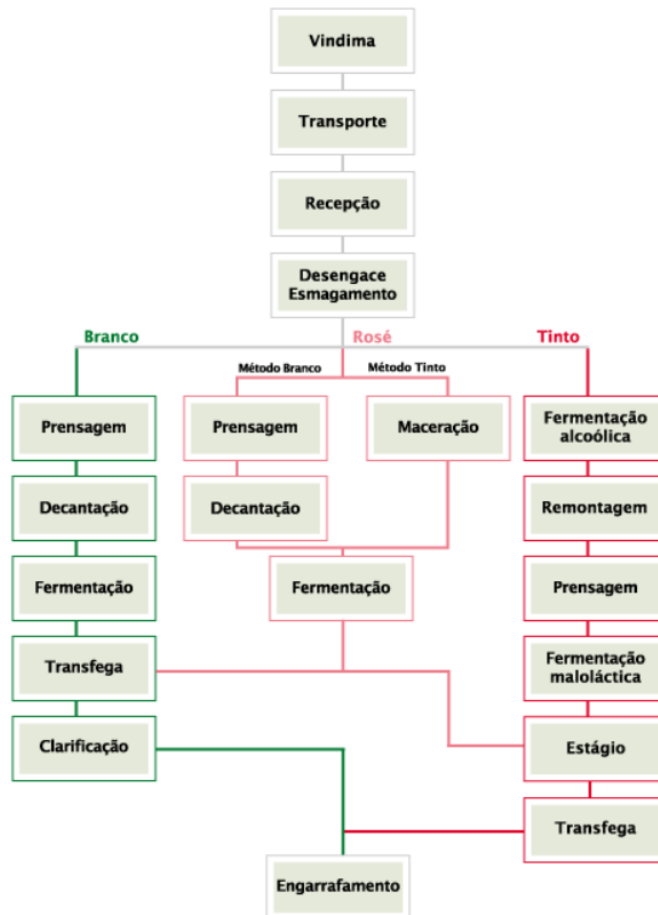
Vindima

Transporte

Recepção

Desengace Esmagamento

Branco

Rosé

Tinto

Método Branco

Método Tinto

Prensagem

Decantação

Fermentação

Transfega

Clarificação

Prensagem

Decantação

Maceração

Fermentação

Fermentação alcoólica

Remontagem

Prensagem

Fermentação maloláctica

Estágio

Transfega

Engarrafamento